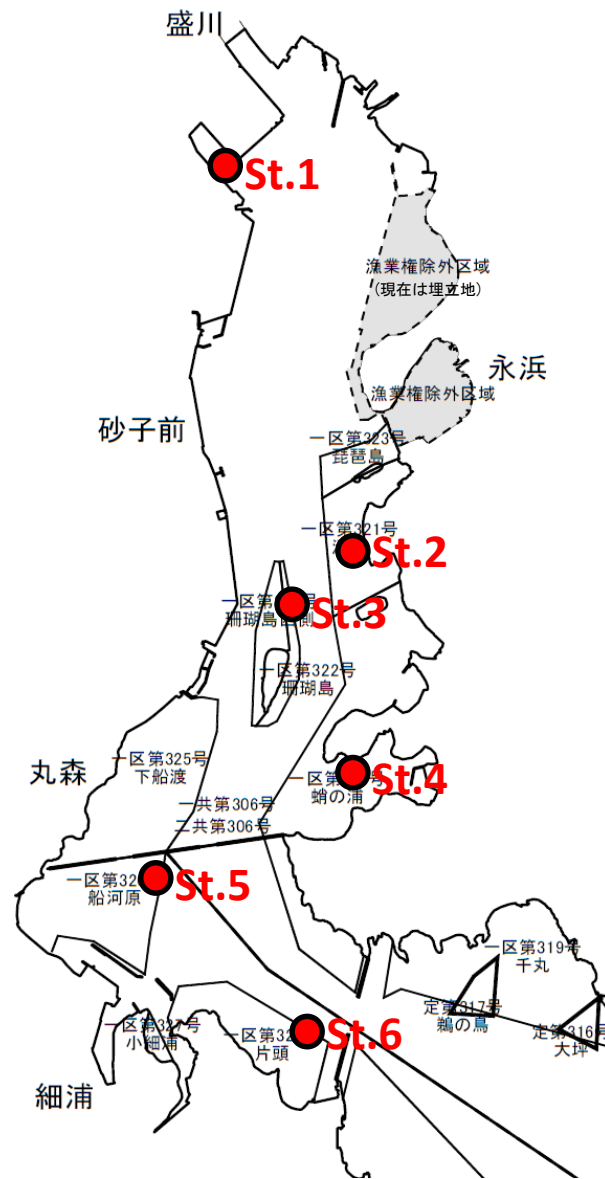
盛川

St.1

漁業権除外区域
(現在は埋立地)

永浜

漁業権除外区域

砂子前

一区第323号
琵琶島

一区第321号

St.2

一区第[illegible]号
珊瑚島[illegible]側

St.3

一区第322号
珊瑚島

丸森

一区第325号
下船渡

一区第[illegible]号
蛸の浦

St.4

一共第306号
二共第306号

一区第32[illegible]
船河原

St.5

一区第319号
千丸

定第317号
鵜の鳥

定第316号
大坪

一区第327号
小細浦

一区第32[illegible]
片頭

St.6

細浦